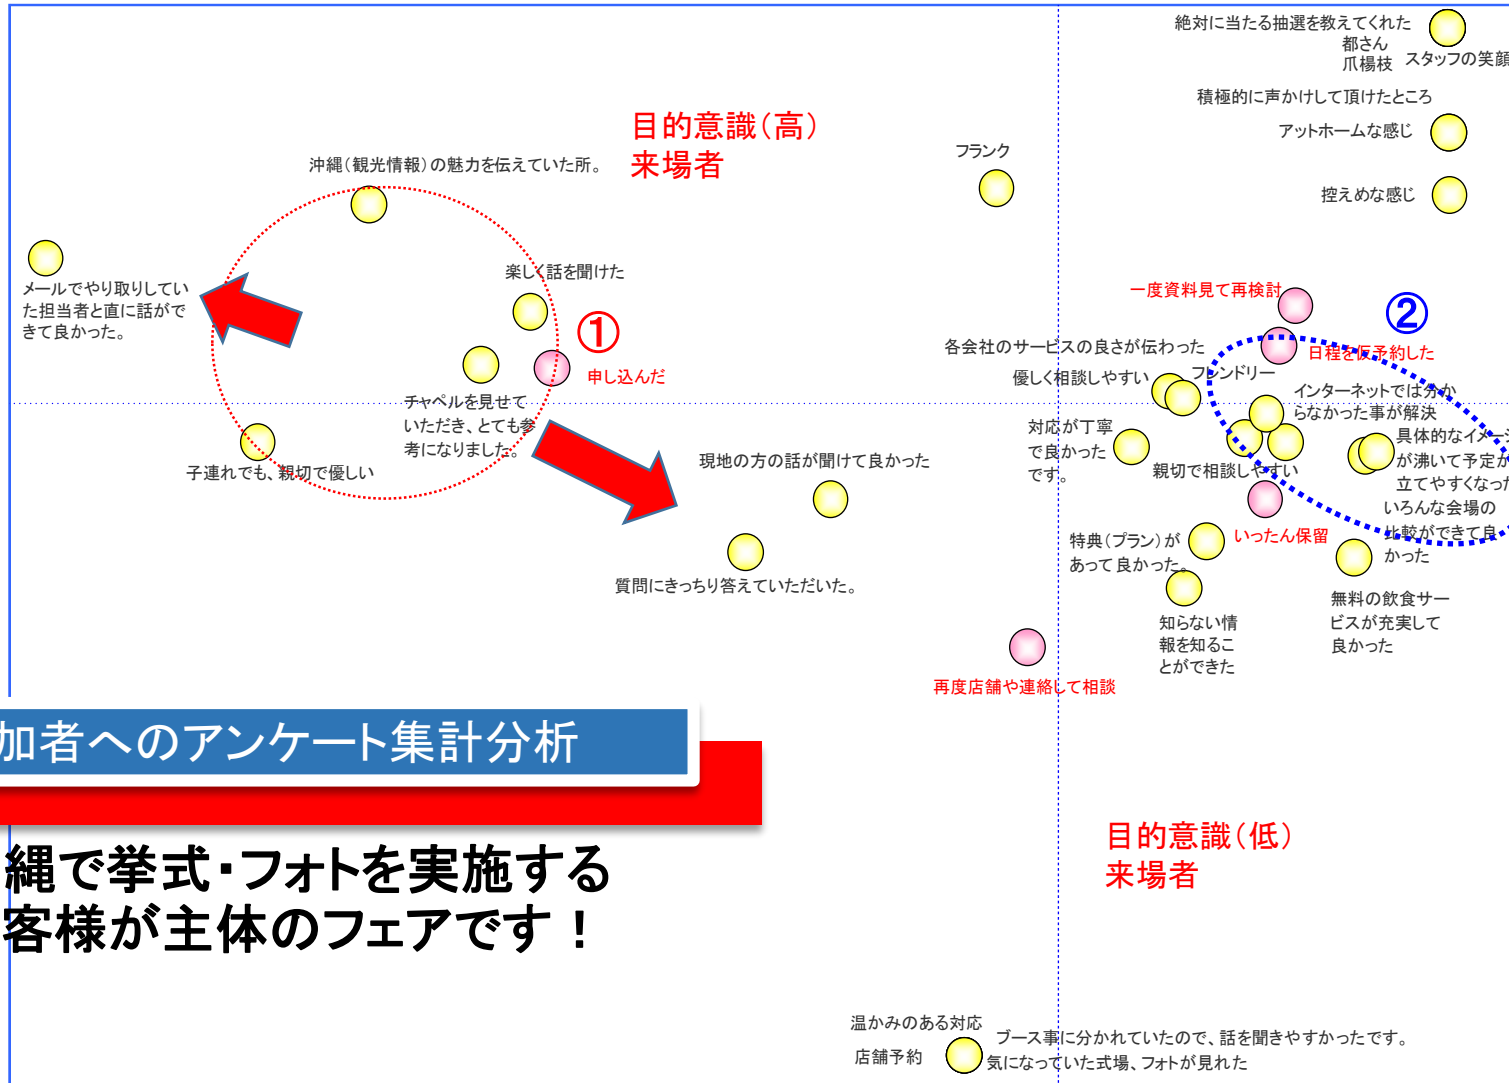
絶対に当たる抽選を教えてくれた
都さん
爪楊枝　スタッフの笑顔

積極的に声かけして頂けたところ

アットホームな感じ

控えめな感じ

目的意識（高）
来場者

フランク

沖縄（観光情報）の魅力を伝えていた所。

メールでやり取りしていた担当者と直に話ができて良かった。

楽しく話を聞けた

①

申し込んだ

一度資料見て再検討

②

日程を仮予約した

各会社のサービスの良さが伝わった

優しく相談しやすい

フレンドリー

インターネットでは分からなかった事が解決

具体的なイメージが沸いて予定が立てやすくなった

チャペルを見せていただき、とても参考になりました。

子連れでも、親切で優しい

現地の方の話が聞けて良かった

対応が丁寧で良かったです。

親切で相談しやすい

いろんな会場の比較ができて良かった

特典（プラン）があって良かった。

いったん保留

質問にきっちり答えていただいた。

知らない情報を知ることができた

無料の飲食サービスが充実して良かった

再度店舗や連絡して相談

加者へのアンケート集計分析

縄で挙式・フォトを実施する
客様が主体のフェアです！

目的意識（低）
来場者

温かみのある対応

店舗予約

ブース事に分かれていたので、話を聞きやすかったです。
気になっていた式場、フォトが見れた